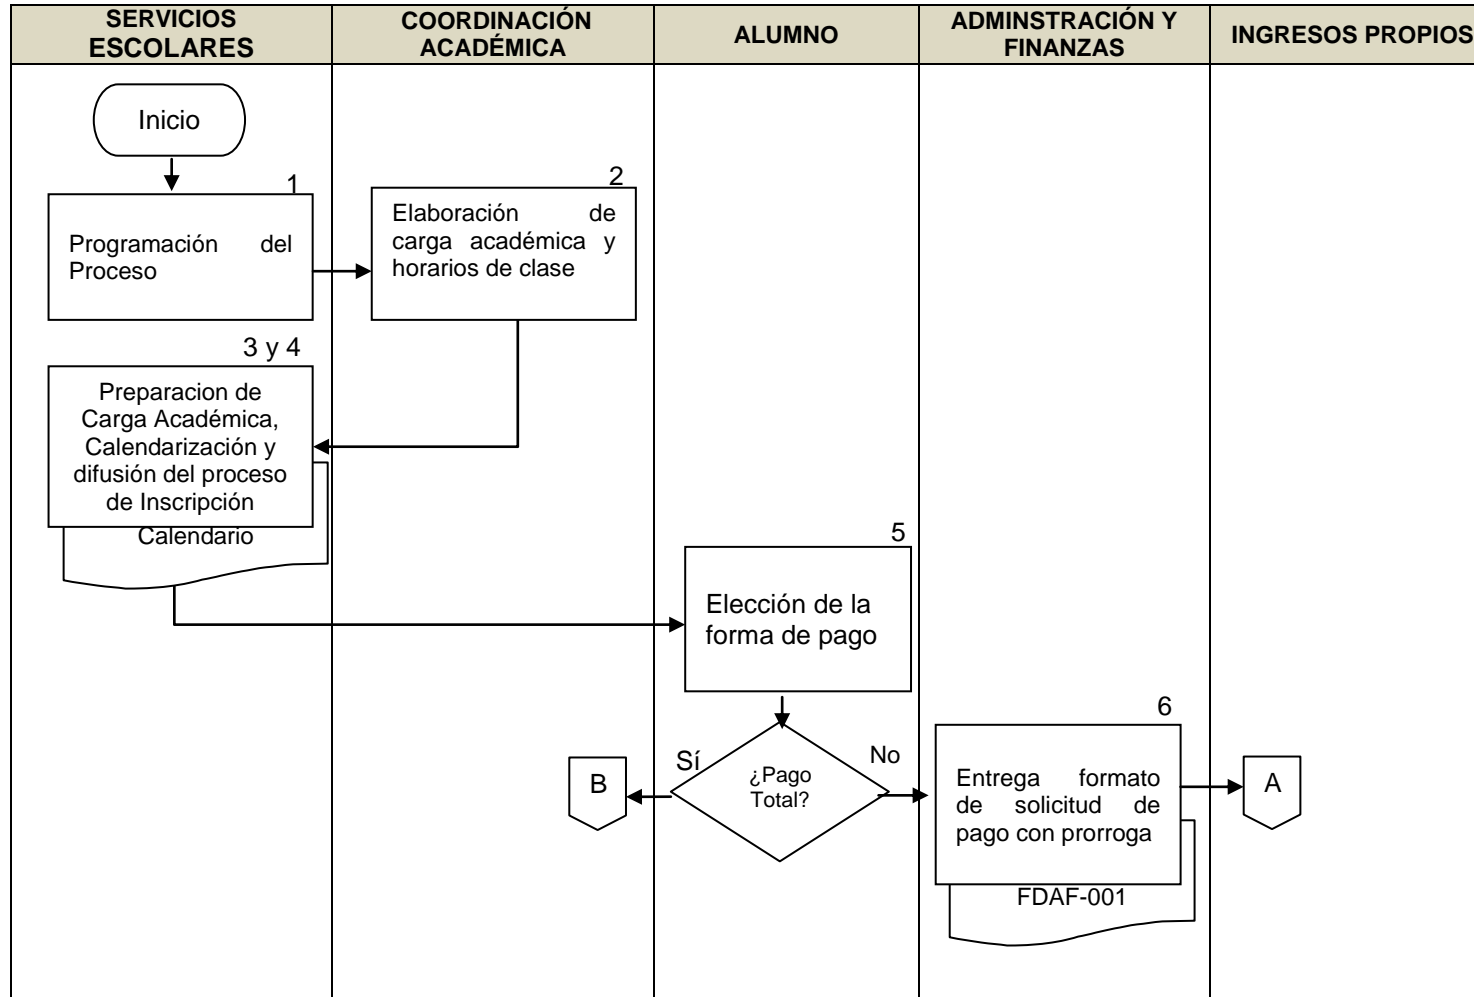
| SERVICIOS ESCOLARES | COORDINACIÓN ACADÉMICA | ALUMNO | ADMINSTRACIÓN Y FINANZAS | INGRESOS PROPIOS |
|---|---|---|---|---|

Inicio

1
Programación del Proceso

2
Elaboración de carga académica y horarios de clase

3 y 4
Preparacion de Carga Académica, Calendarización y difusión del proceso de Inscripción

Calendario

5
Elección de la forma de pago

¿Pago Total?

Sí

No

B

6
Entrega formato de solicitud de pago con prorroga

FDAF-001

A